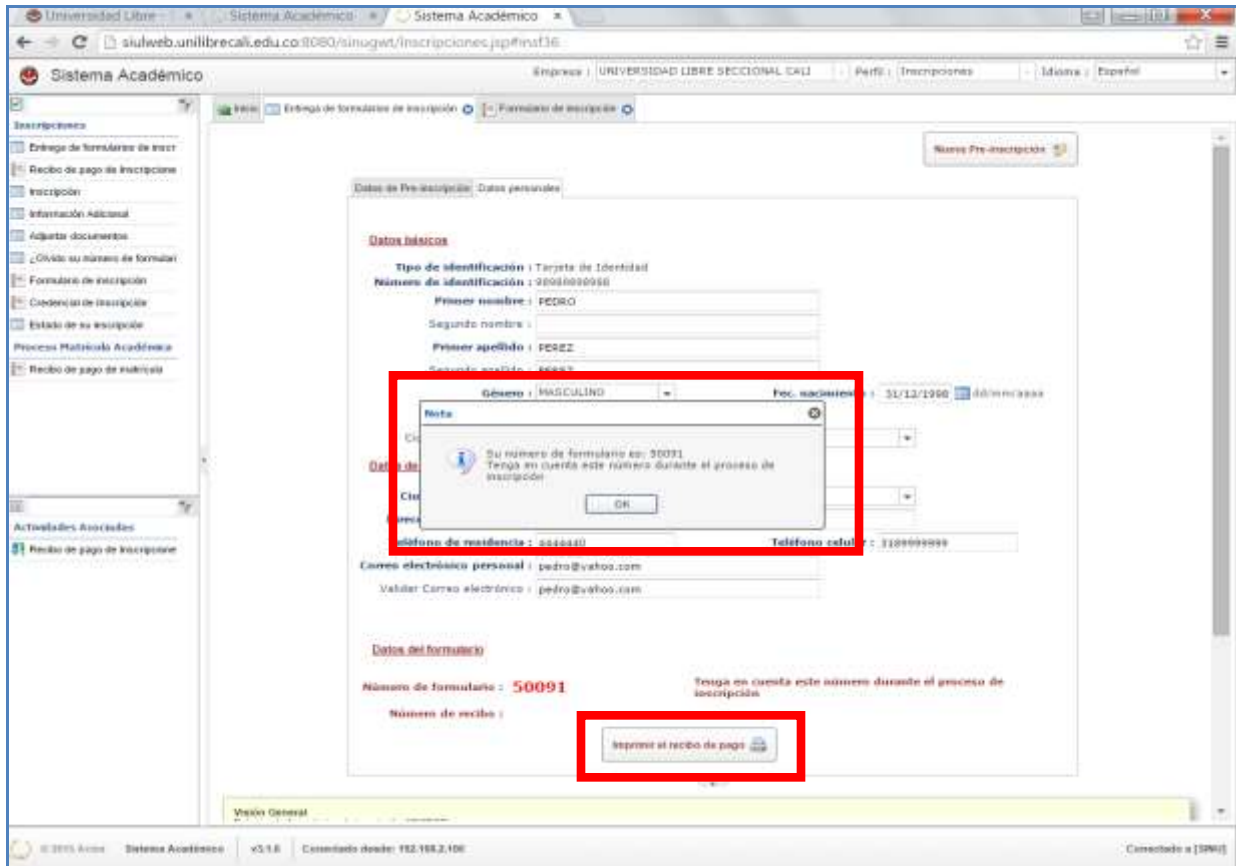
Universidad Libre × | Sistema Académico × | Sistema Académico ×

siulweb.unilibrecali.edu.co:8080/sinugwt/Inscripciones.jsp#insf36

Sistema Académico

Empresa : UNIVERSIDAD LIBRE SECCIONAL CALI | Perfil : Inscripciones | Idioma : Español

Inscripciones
Entrega de formularios de inscr
Recibo de pago de Inscripcione
Inscripción
Información Adicional
Adjuntar documentos
¿Olvido su número de formulari
Formulario de inscripción
Credencial de inscripción
Estado de su inscripción
Proceso Matrícula Académica
Recibo de pago de matrícula

Actividades Asociadas
Recibo de pago de Inscripcione

Inicio | Entrega de formularios de inscripción | Formulario de inscripción

Nueva Pre-inscripción

Datos de Pre-inscripción | Datos personales

Datos básicos

Tipo de identificación : Tarjeta de Identidad
Número de identificación : 99989999998
Primer nombre : PEDRO
Segundo nombre :
Primer apellido : PEREZ
Segundo apellido : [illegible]
Género : MASCULINO
Fec. nacimiento : 31/12/1998 dd/mm/aaaa

Nota
Su número de formulario es: 50091
Tenga en cuenta este número durante el proceso de inscripción
OK

Ci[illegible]
Dat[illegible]
Ciu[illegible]
Direc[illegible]
Teléfono de residencia : 4444440
Teléfono celular : 3189999999
Correo electrónico personal : pedro@yahoo.com
Validar Correo electrónico : pedro@yahoo.com

Datos del formulario

Número de formulario : 50091
Tenga en cuenta este número durante el proceso de inscripción
Número de recibo :

Imprimir el recibo de pago

Visión General

© 2015 Acme | Sistema Académico | v3.1.6 | Conectado desde: 192.168.2.100 | Conectado a [SINU]